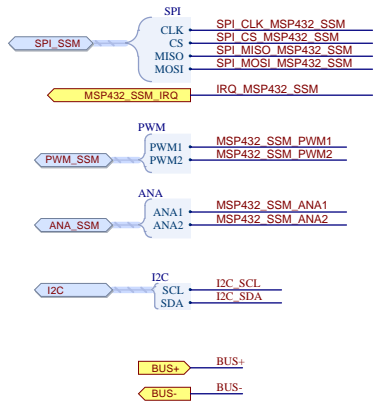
SPI
SPI_SSM
CLK
CS
MISO
MOSI
SPI_CLK_MSP432_SSM
SPI_CS_MSP432_SSM
SPI_MISO_MSP432_SSM
SPI_MOSI_MSP432_SSM

MSP432_SSM_IRQ
IRQ_MSP432_SSM

PWM
PWM_SSM
PWM1
PWM2
MSP432_SSM_PWM1
MSP432_SSM_PWM2

ANA
ANA_SSM
ANA1
ANA2
MSP432_SSM_ANA1
MSP432_SSM_ANA2

I2C
I2C
SCL
SDA
I2C_SCL
I2C_SDA

BUS+
BUS+

BUS-
BUS-